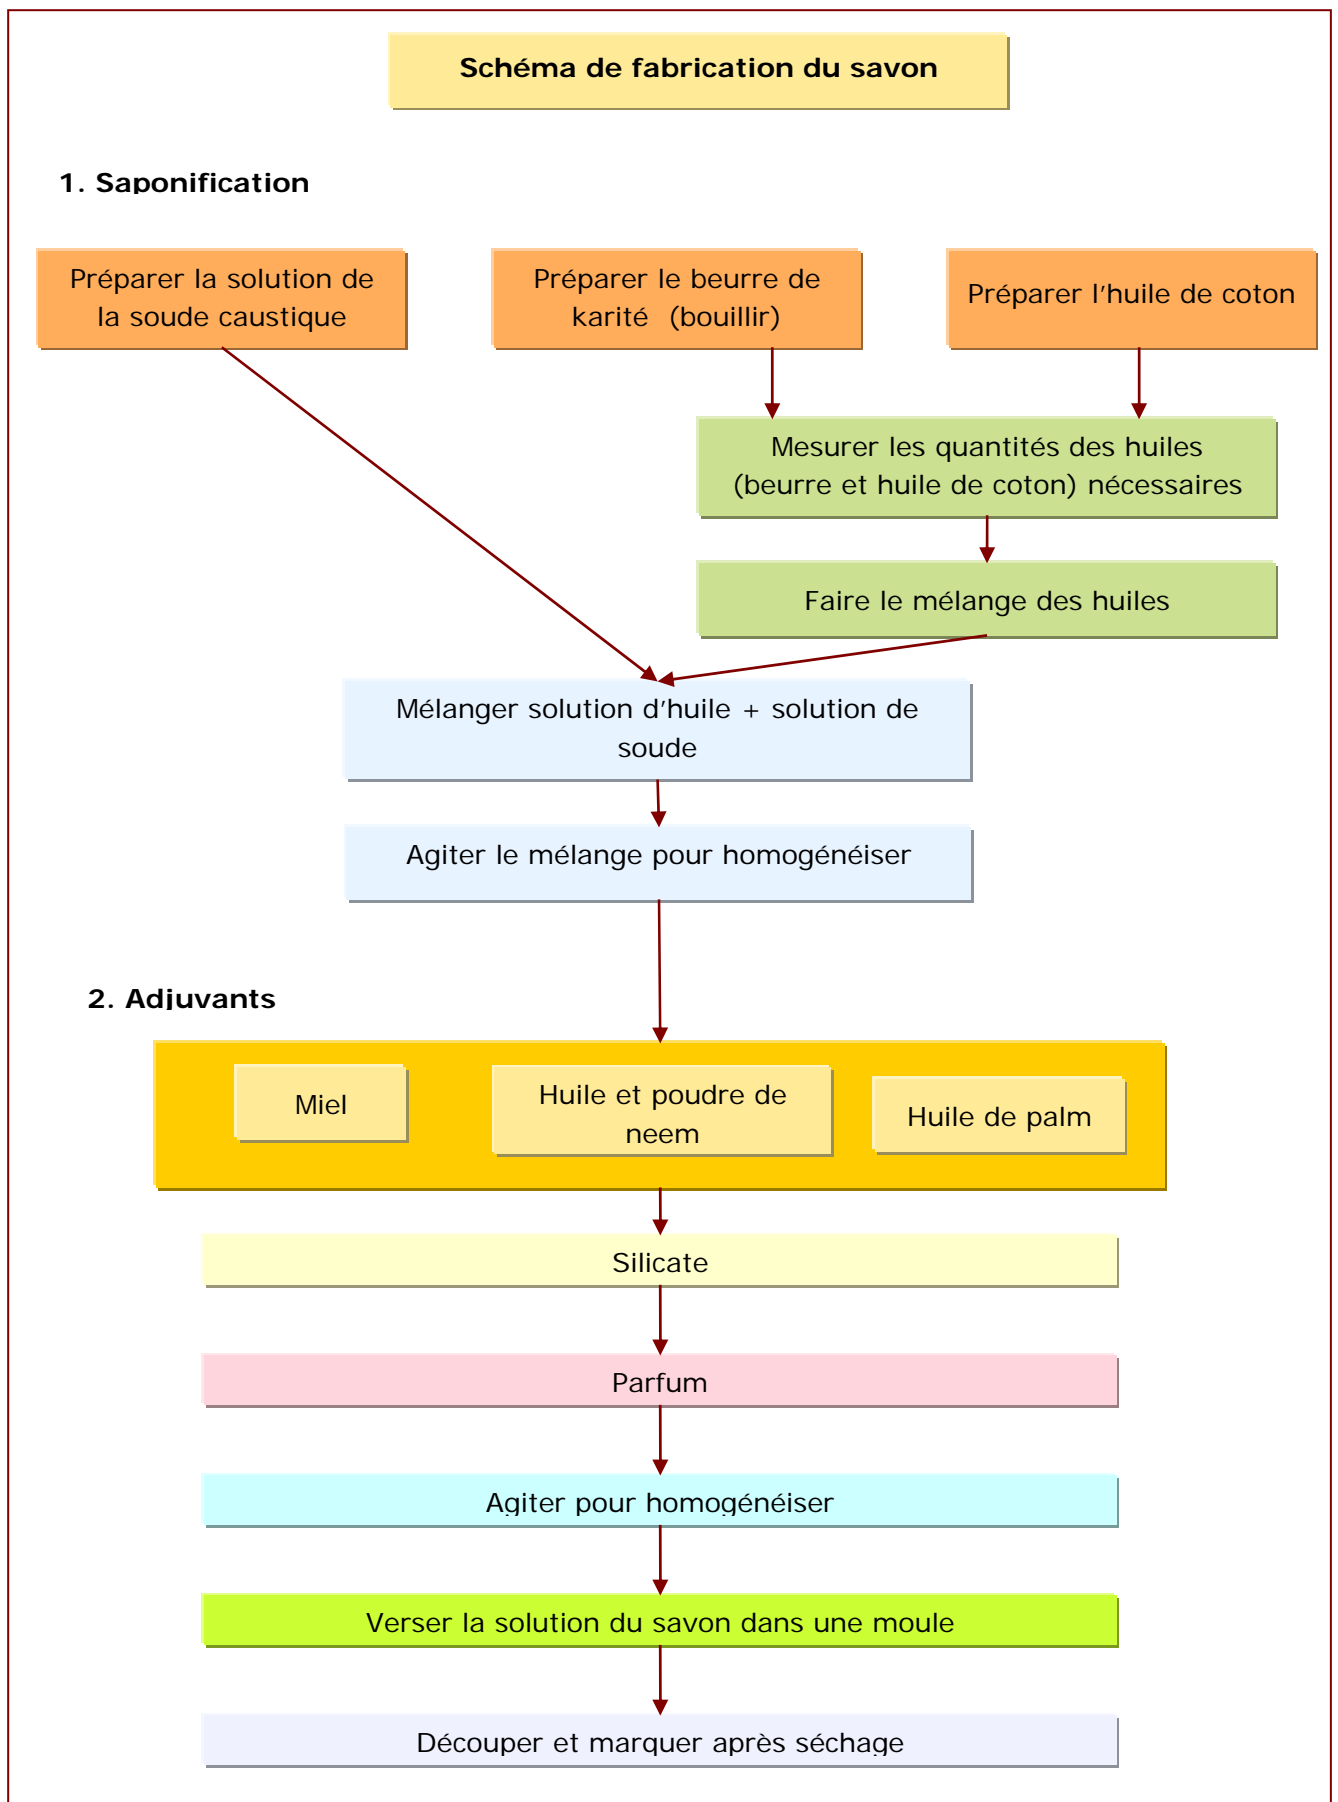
Schéma de fabrication du savon

1. Saponification

Préparer la solution de la soude caustique

Préparer le beurre de karité (bouillir)

Préparer l'huile de coton

Mesurer les quantités des huiles (beurre et huile de coton) nécessaires

Faire le mélange des huiles

Mélanger solution d'huile + solution de soude

Agiter le mélange pour homogénéiser

2. Adjuvants

Miel

Huile et poudre de neem

Huile de palm

Silicate

Parfum

Agiter pour homogénéiser

Verser la solution du savon dans une moule

Découper et marquer après séchage